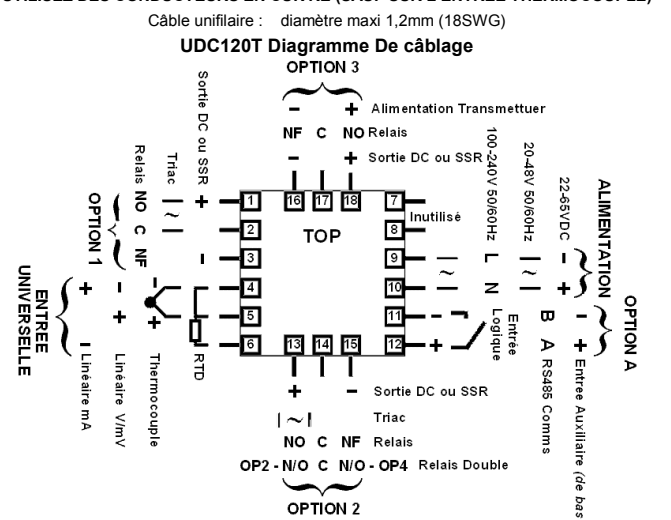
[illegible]LISEZ DES CONDUCTEURS EN CUIVRE (SAUF CONDUCTEUR D'ENTRÉE THERMOCOUPLE)

Câble unifilaire : diamètre maxi 1,2mm (18SWG)

UDC120T Diagramme De câblage

OPTION 3

– + Alimentation Transmettuer

NF C NO Relais

– + Sortie DC ou SSR

Sortie DC ou SSR

Triac

Relais NO C NF

OPTION 1

+

–

ENTREE UNIVERSELLE

+ –

– +

+

Linéaire mA

Linéaire V/mV

Thermocouple

RTD

1 2 3 4 5 6

16 17 18

7 8 9 10 11 12

13 14 15

TOP

Inutilisé

100-240V 50/60Hz

L N

20-48V 50/60Hz

22-65VDC

– +

ALIMENTATION

Entrée Logique

B A RS485 Comms

– + Entrée Auxiliaire (de bas

OPTION A

+ – Sortie DC ou SSR

Triac

NO C NF Relais

OP2 - N/O C N/O - OP4 Relais Double

OPTION 2